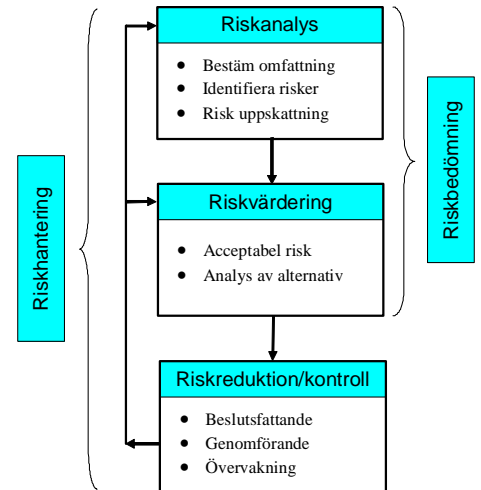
Riskhantering

Riskanalys
- Bestäm omfattning
- Identifiera risker
- Risk uppskattning

Riskbedömning

Riskvärdering
- Acceptabel risk
- Analys av alternativ

Riskreduktion/kontroll
- Beslutsfattande
- Genomförande
- Övervakning